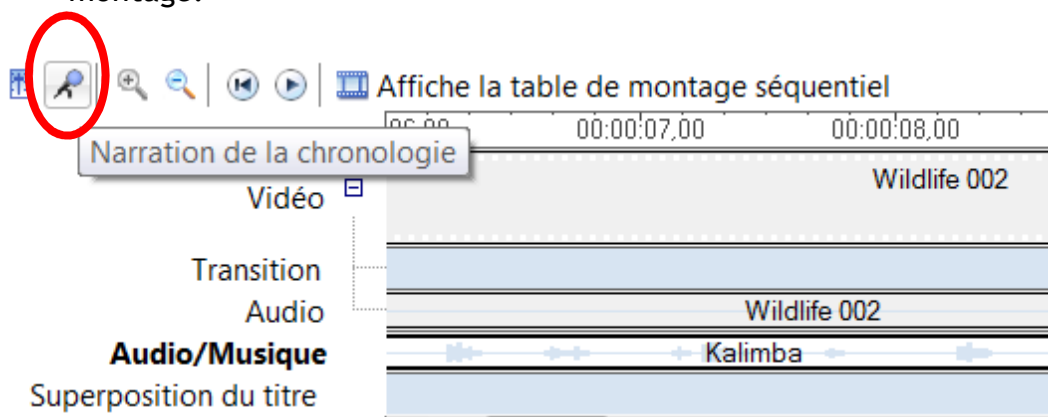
montage.

Affiche la table de montage séquentiel

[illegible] 00:00:07,00 00:00:08,00

Narration de la chronologie

Vidéo

Wildlife 002

Transition

Audio

Wildlife 002

Audio/Musique

Kalimba

Superposition du titre